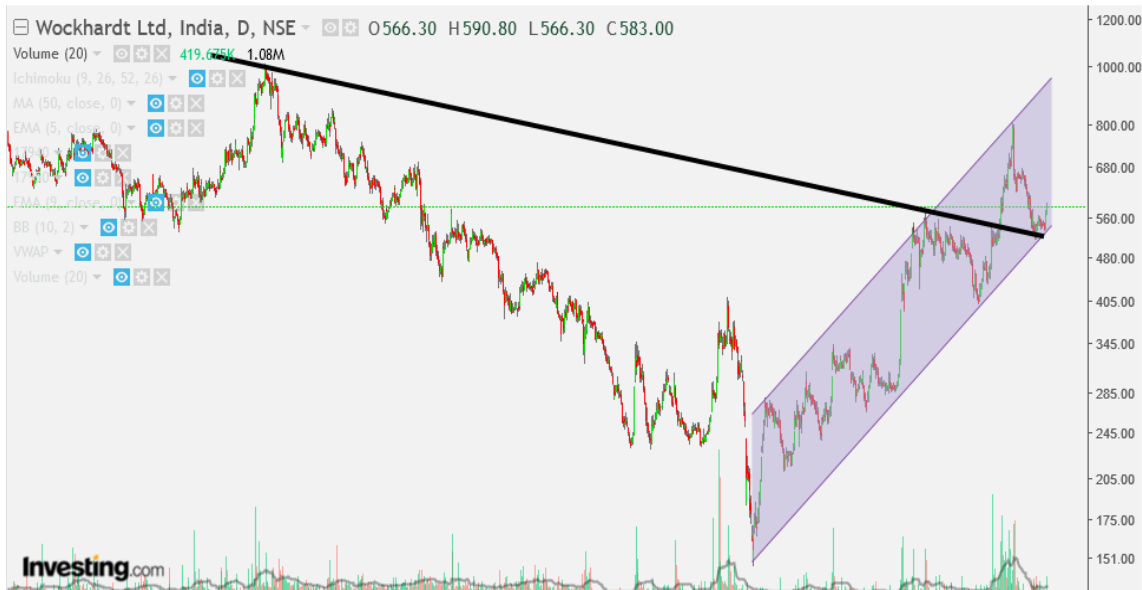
Wockhardt Ltd, India, D, NSE O566.30 H590.80 L566.30 C583.00
Volume (20) 419.675K 1.08M
Ichimoku (9, 26, 52, 26)
MA (50, close, 0)
EMA (5, close, 0)
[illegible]
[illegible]
EMA (9, close, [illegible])
BB (10, 2)
VWAP
Volume (20)

1200.00
1000.00
800.00
680.00
560.00
480.00
405.00
345.00
285.00
245.00
205.00
175.00
151.00

Investing.com